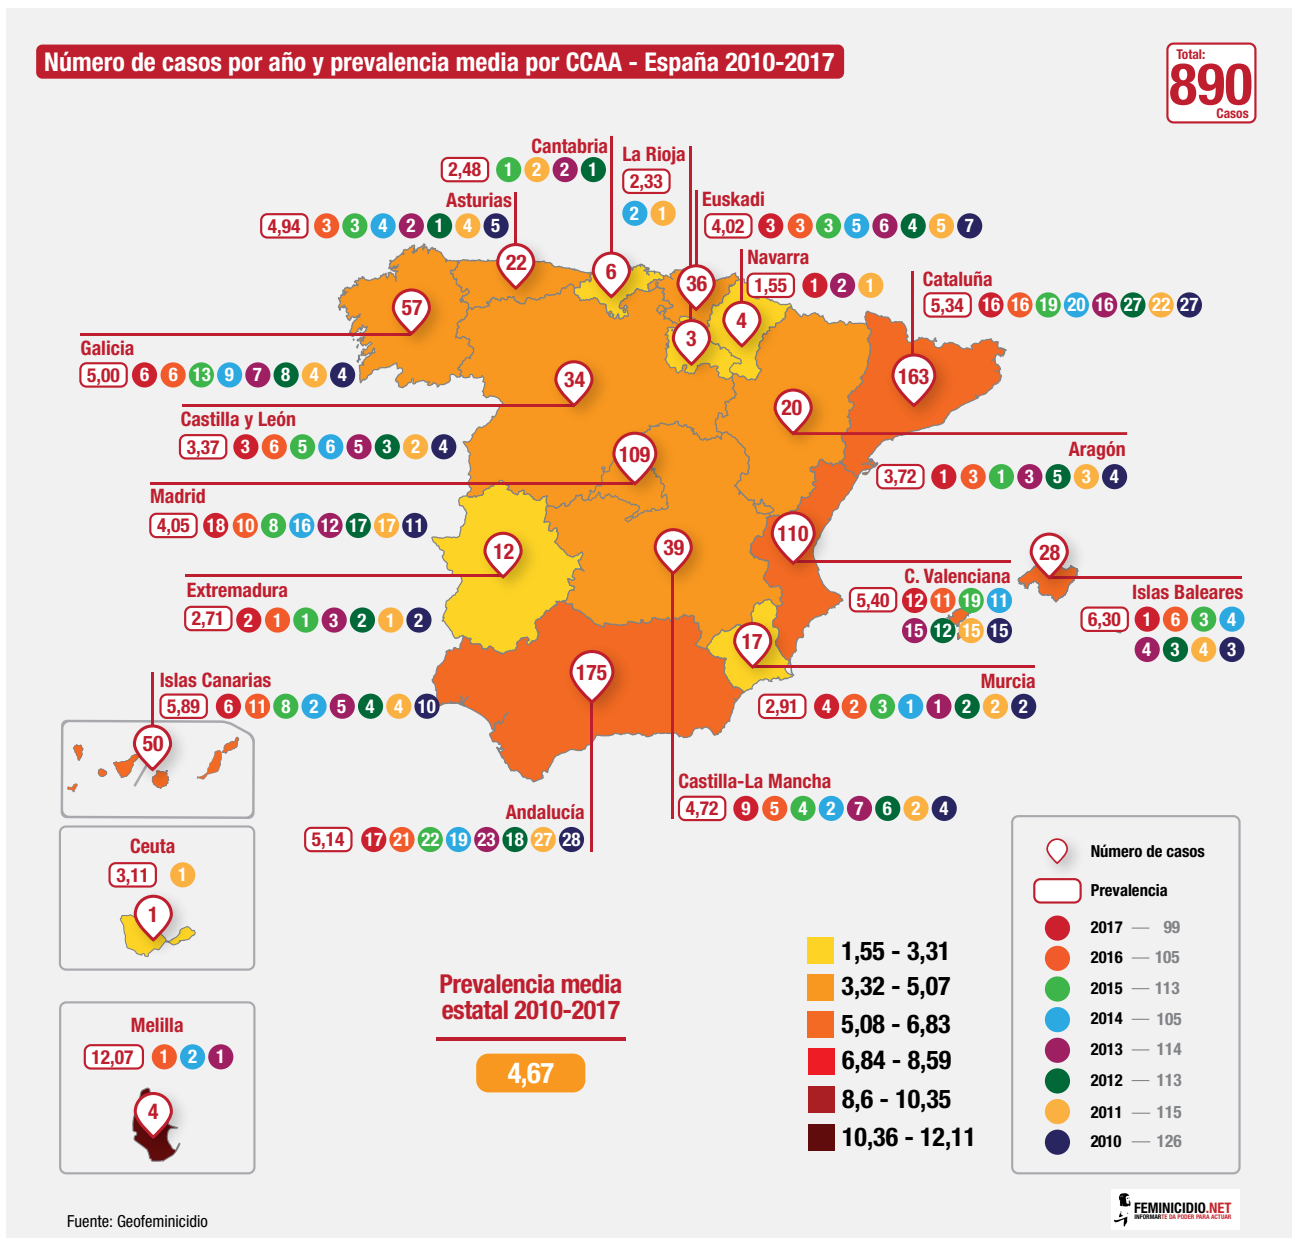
Número de casos por año y prevalencia media por CCAA - España 2010-2017

Total:
890
Casos

Cantabria
2,48 1 2 2 1

La Rioja
2,33
2 1

Asturias
4,94 3 3 4 2 1 4 5

Euskadi
4,02 3 3 3 5 6 4 5 7

Navarra
1,55 1 2 1

Cataluña
5,34 16 16 19 20 16 27 22 27

22 6 36 57 3 4 163 34 20 109 12 39 110 28 17 175 50

Galicia
5,00 6 6 13 9 7 8 4 4

Castilla y León
3,37 3 6 5 6 5 3 2 4

Aragón
3,72 1 3 1 3 5 3 4

Madrid
4,05 18 10 8 16 12 17 17 11

Extremadura
2,71 2 1 1 3 2 1 2

C. Valenciana
5,40 12 11 19 11 15 12 15 15

Islas Baleares
6,30 1 6 3 4 4 3 4 3

Islas Canarias
5,89 6 11 8 2 5 4 4 10

Murcia
2,91 4 2 3 1 1 2 2 2

Castilla-La Mancha
4,72 9 5 4 2 7 6 2 4

Andalucía
5,14 17 21 22 19 23 18 27 28

Ceuta
3,11 1
1

Melilla
12,07 1 2 1
4

Prevalencia media estatal 2010-2017
4,67

1,55 - 3,31
3,32 - 5,07
5,08 - 6,83
6,84 - 8,59
8,6 - 10,35
10,36 - 12,11

Número de casos
Prevalencia
2017 — 99
2016 — 105
2015 — 113
2014 — 105
2013 — 114
2012 — 113
2011 — 115
2010 — 126

Fuente: Geofeminicidio

FEMINICIDIO.NET
INFORMARTE DA PODER PARA ACTUAR